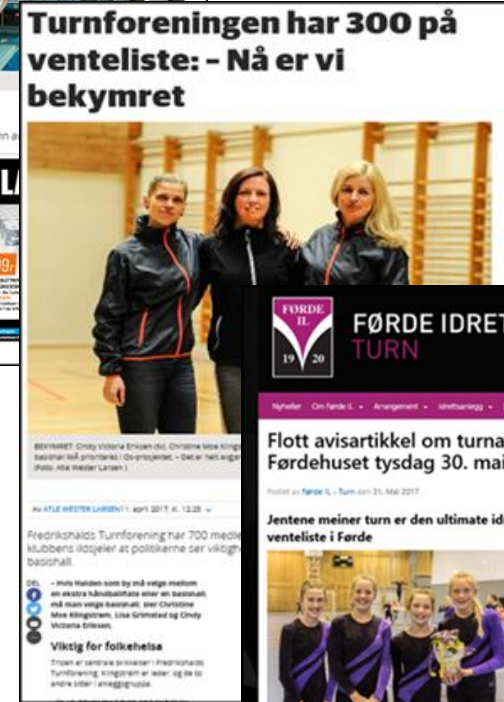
Turnforeningen har 300 på venteliste: – Nå er vi bekymret

BEKYMRET: Cindy Victoria Eriksen (fv), Christine Moe Klingstrøm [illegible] basishall må prioriteres i Os-prosjektet. – Det er helt avgjø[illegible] (Foto: Atle Wester Larsen )

Av ATLE WESTER LARSEN 1. april 2017 kl. 12:28

Fredrikshalds Turnforening har 700 medle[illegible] klubbens ildsjeler at politikerne ser viktigh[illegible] basishall.

– Hvis Halden som by må velge mellom en ekstra håndballhall eller en basishall, må man velge basishall, sier Christine Moe Klingstrøm, Lisa Grimstad og Cindy Victoria Eriksen.

Viktig for folkehelsa

Trioen er sentrale brikker i Fredrikshalds Turnforening. Klingstrøm er leder, og de to andre sitter i anleggsgruppa.

FØRDE IL 19 20

FØRDE IDRET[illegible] TURN

Nyheiter Om Førde IL Arrangement Idrettsanlegg

Flott avisartikkel om turna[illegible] Førdehuset tysdag 30. mai

Posted av Førde IL - Turn den 31. Mai 2017

Jentene meiner turn er den ultimate id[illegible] venteliste i Førde